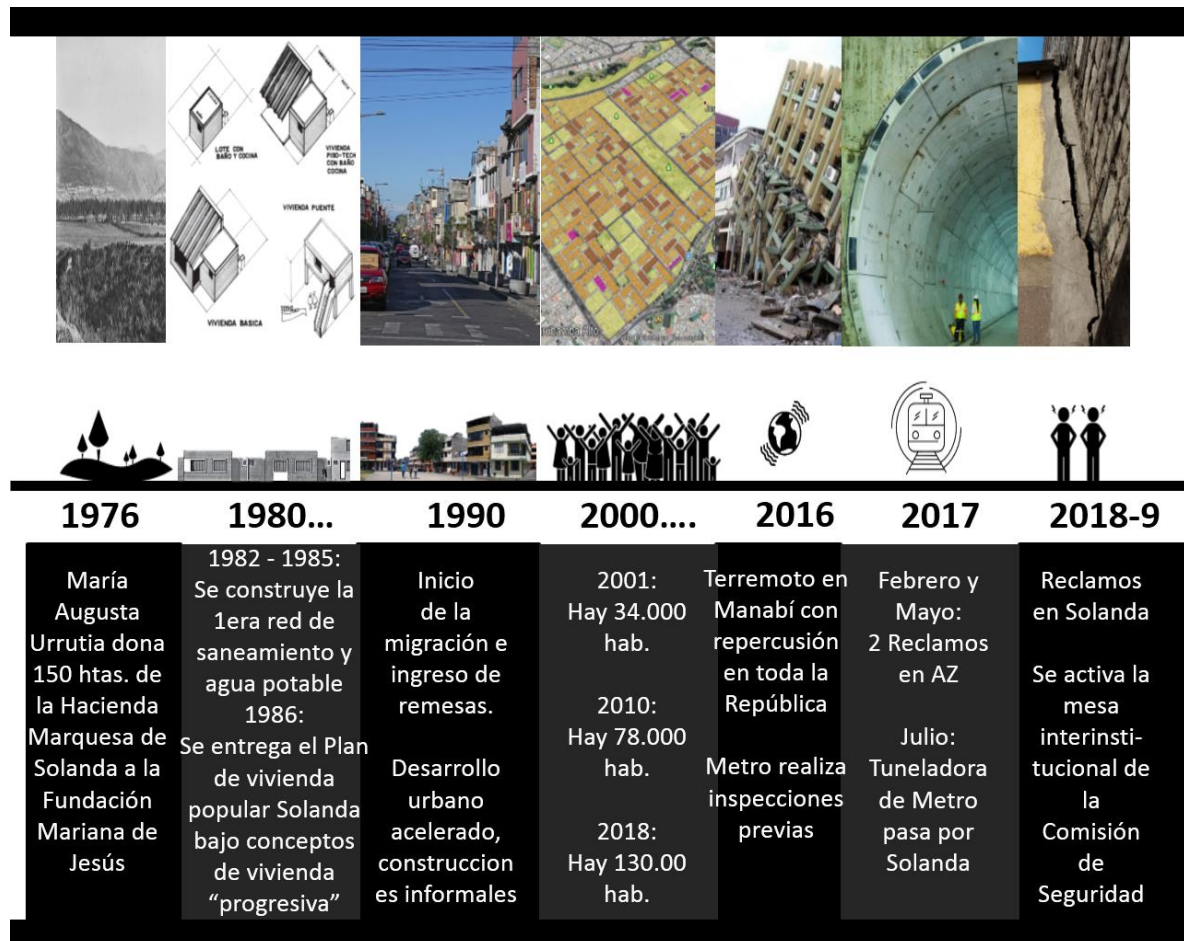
LOTE CON BAÑO Y COCINA

VIVIENDA PISO-TECHO CON BAÑO COCINA

VIVIENDA PUENTE

VIVIENDA BASICA

1976

María Augusta Urrutia dona 150 htas. de la Hacienda Marquesa de Solanda a la Fundación Mariana de Jesús

1980…

1982 - 1985: Se construye la 1era red de saneamiento y agua potable
1986: Se entrega el Plan de vivienda popular Solanda bajo conceptos de vivienda "progresiva"

1990

Inicio de la migración e ingreso de remesas.

Desarrollo urbano acelerado, construcciones informales

2000….

2001: Hay 34.000 hab.

2010: Hay 78.000 hab.

2018: Hay 130.00 hab.

2016

Terremoto en Manabí con repercusión en toda la República

Metro realiza inspecciones previas

2017

Febrero y Mayo: 2 Reclamos en AZ

Julio: Tuneladora de Metro pasa por Solanda

2018-9

Reclamos en Solanda

Se activa la mesa interinstitucional de la Comisión de Seguridad